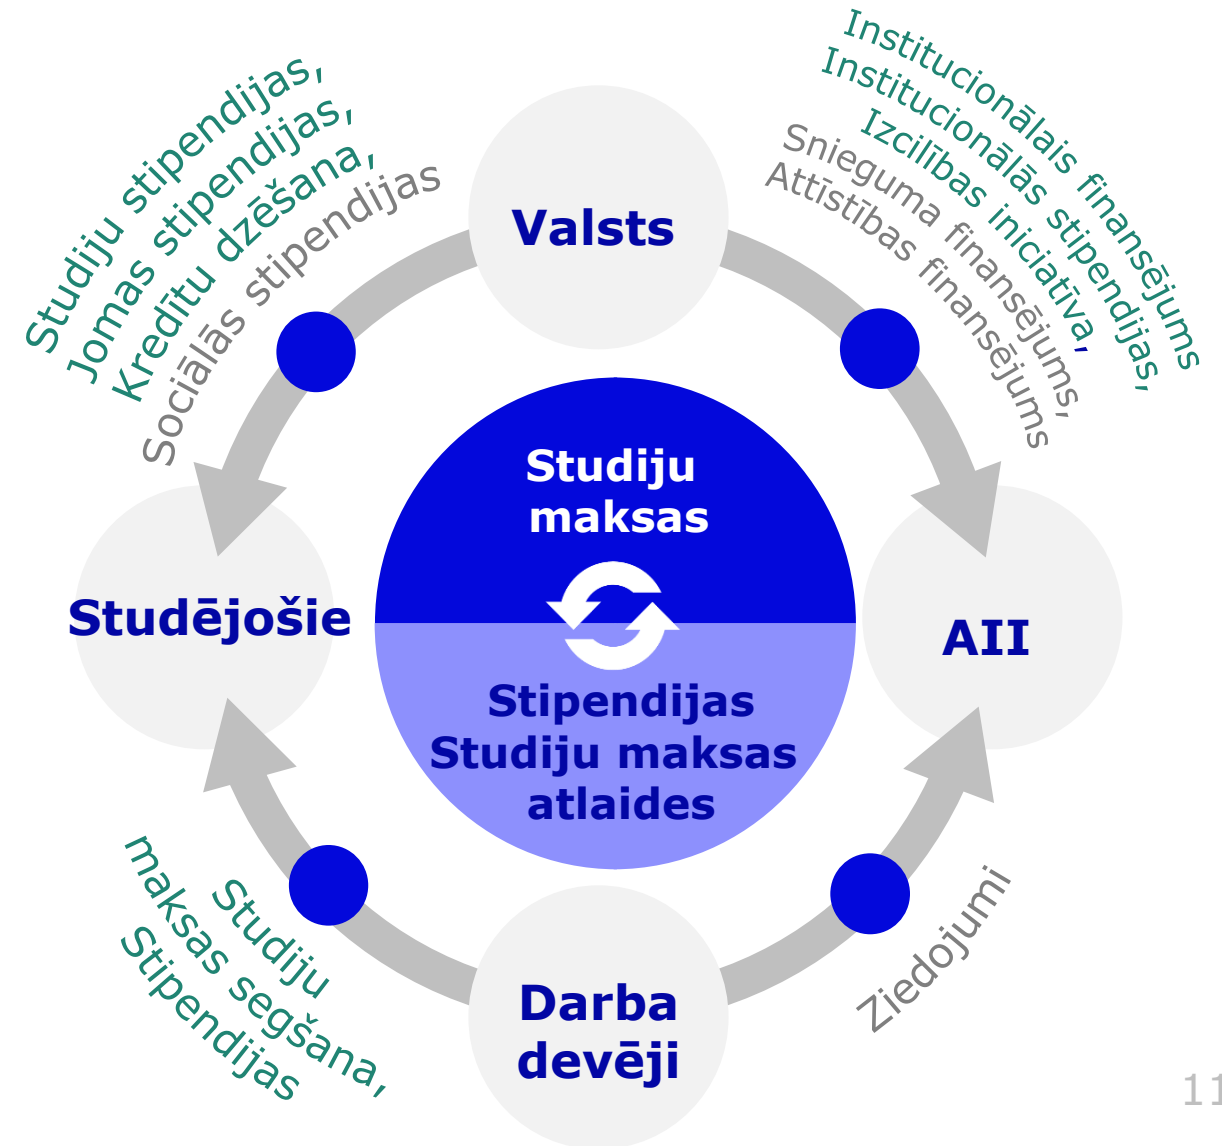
Studiju stipendijas,
Jomas stipendijas,
Kredītu dzēšana,
Sociālās stipendijas

Valsts

Institucionālais finansējums
Institucionālās stipendijas,
Izcilības iniciatīva,
Snieguma finansējums,
Attīstības finansējums

Studiju maksas

Stipendijas
Studiju maksas atlaides

Studējošie

AII

Studiju maksas segšana,
Stipendijas

Darba devēji

Ziedojumi

11